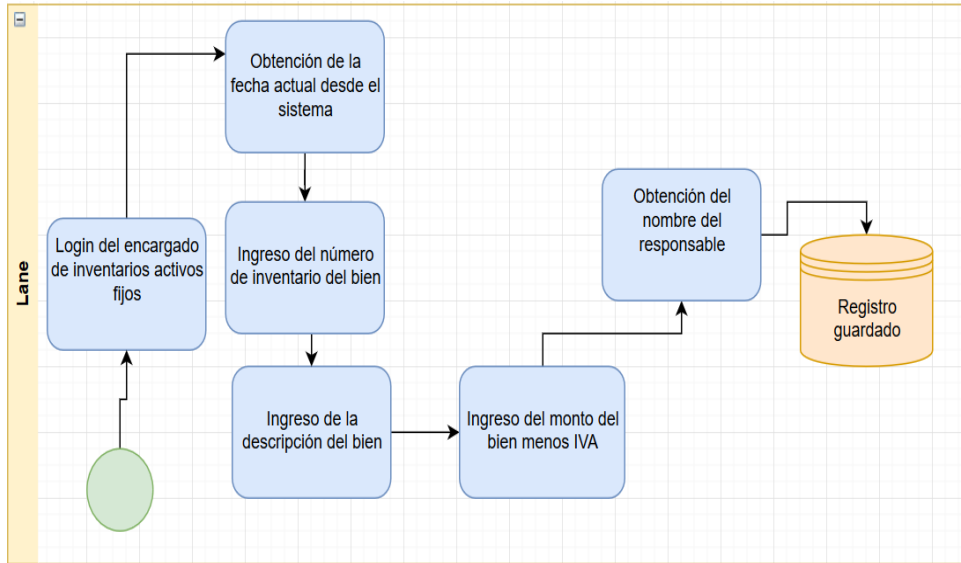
Lane

Login del encargado de inventarios activos fijos

Obtención de la fecha actual desde el sistema

Ingreso del número de inventario del bien

Ingreso de la descripción del bien

Ingreso del monto del bien menos IVA

Obtención del nombre del responsable

Registro guardado